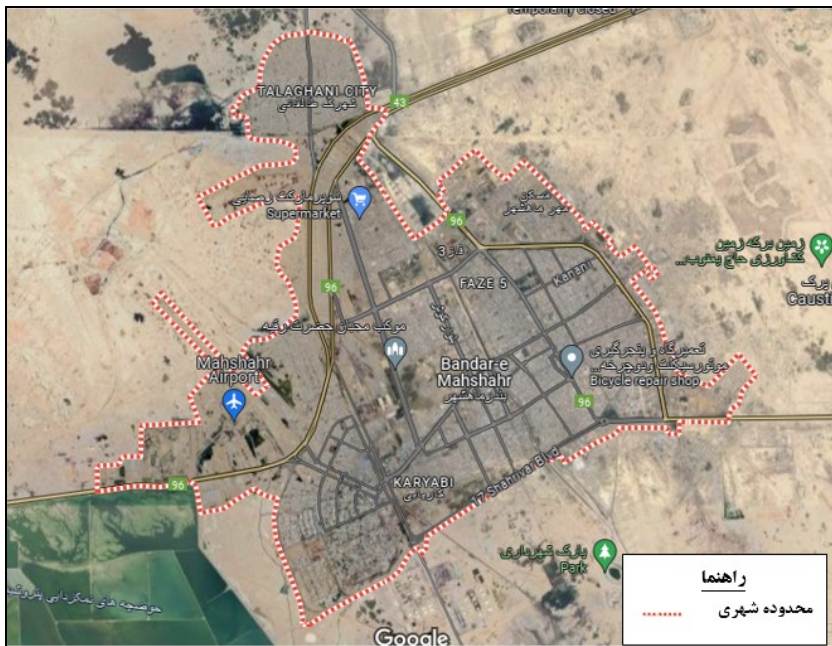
Temporarily closed
TALAGHANI CITY
شهرک طالقانی
43
سوپرمارکت رسالی
Supermarket
96
مسکن مهر ماهشهر
96
فاز 3
FAZE 5
Kanan
زمین برکه زمین کشاورزی حاج یعقوب...
پارک Caust
96
مرکز محبان حضرت رقیه
فاز دو
Mahshahr Airport
Bandar-e Mahshahr
بندر ماهشهر
تعمیرگاه و پنچرگیری موتورسیکلت و دوچرخه...
Bicycle repair shop
96
96
KARYABI
کاریابی
17 Shahrivar Blvd
پارک شهرداری Park
حوضچه های تمکزدایی پتروشیمی
Google
راهنما
محدوده شهری